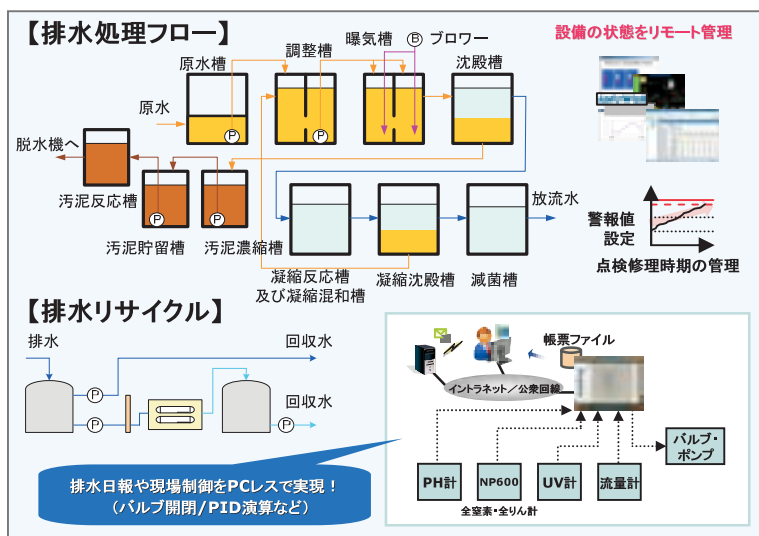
【排水処理フロー】

設備の状態をリモート管理

調整槽
曝気槽
B ブロワー
原水槽
沈殿槽
原水
P
P
脱水機へ
汚泥反応槽
P
P
汚泥貯留槽
汚泥濃縮槽
放流水
凝縮反応槽
及び凝縮混和槽
凝縮沈殿槽
滅菌槽

警報値
設定
点検修理時期の管理

【排水リサイクル】

排水
P
回収水
P
回収水
P

帳票ファイル
イントラネット／公衆回線
バルブ・
ポンプ
PH計
NP600
UV計
流量計
全窒素・全りん計

排水日報や現場制御をPCレスで実現！
（バルブ開閉/PID演算など）